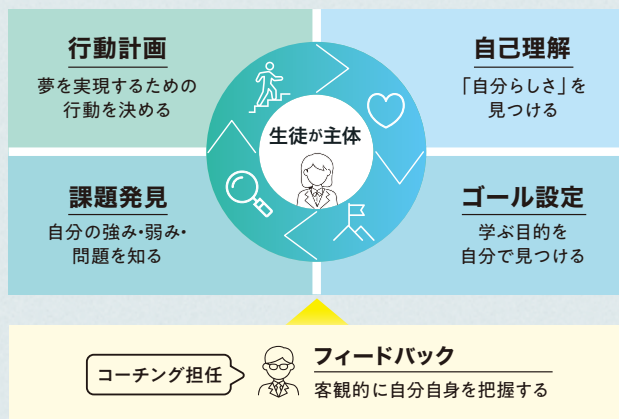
行動計画
夢を実現するための行動を決める

自己理解
「自分らしさ」を見つける

生徒が主体

課題発見
自分の強み・弱み・問題を知る

ゴール設定
学ぶ目的を自分で見つける

コーチング担任

フィードバック
客観的に自分自身を把握する